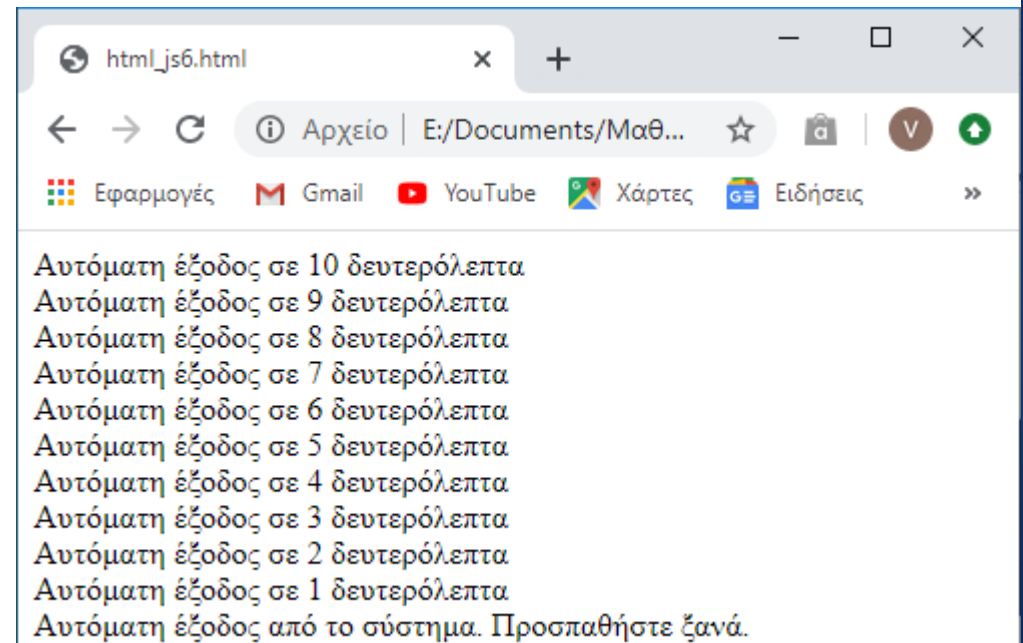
html_js6.html

Αρχείο | E:/Documents/Μαθ...

V

Εφαρμογές Gmail YouTube Χάρτες Ειδήσεις »

Αυτόματη έξοδος σε 10 δευτερόλεπτα
Αυτόματη έξοδος σε 9 δευτερόλεπτα
Αυτόματη έξοδος σε 8 δευτερόλεπτα
Αυτόματη έξοδος σε 7 δευτερόλεπτα
Αυτόματη έξοδος σε 6 δευτερόλεπτα
Αυτόματη έξοδος σε 5 δευτερόλεπτα
Αυτόματη έξοδος σε 4 δευτερόλεπτα
Αυτόματη έξοδος σε 3 δευτερόλεπτα
Αυτόματη έξοδος σε 2 δευτερόλεπτα
Αυτόματη έξοδος σε 1 δευτερόλεπτα
Αυτόματη έξοδος από το σύστημα. Προσπαθήστε ξανά.